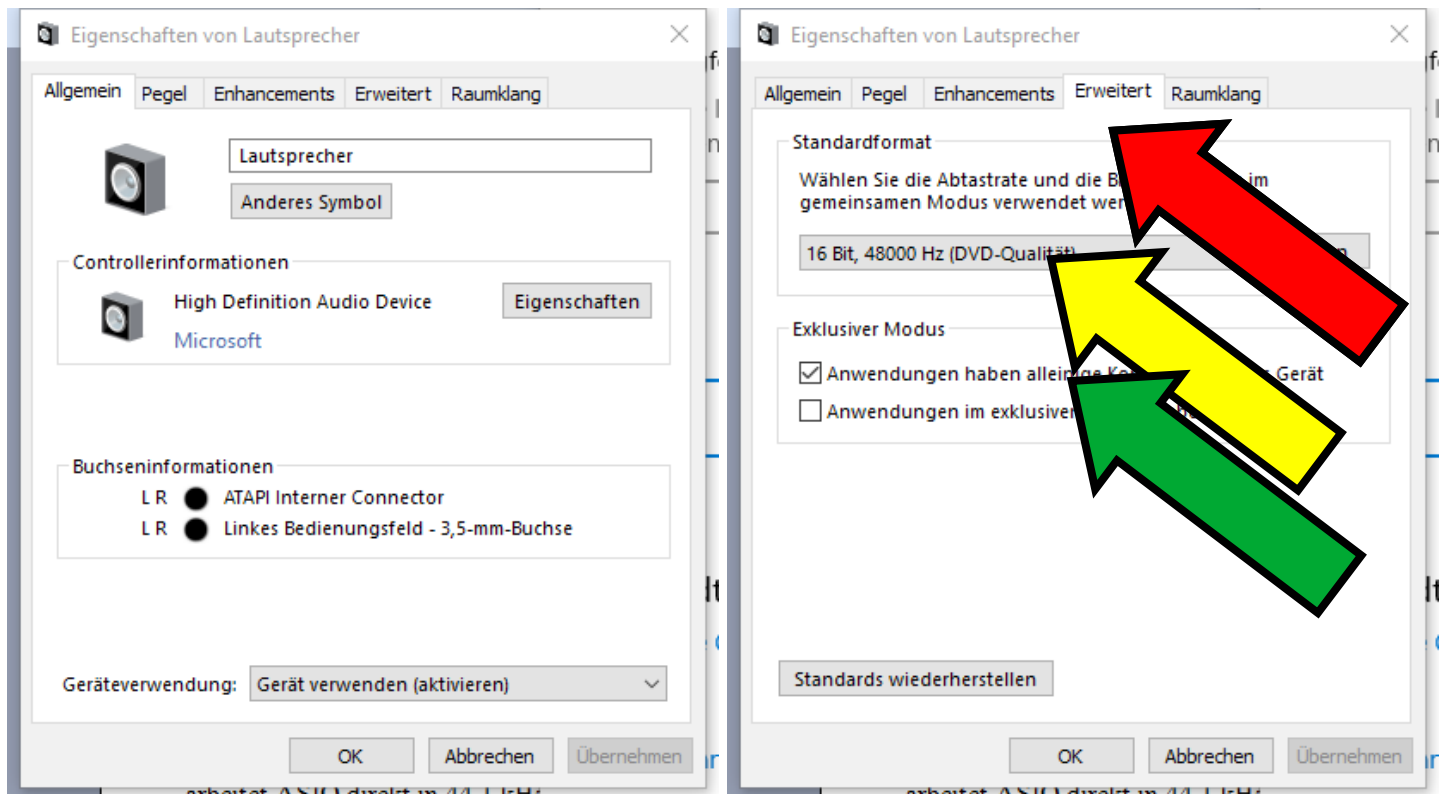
Eigenschaften von Lautsprecher

Allgemein | Pegel | Enhancements | Erweitert | Raumklang

Lautsprecher

Anderes Symbol

Controllerinformationen

High Definition Audio Device

Microsoft

Eigenschaften

Buchseninformationen

L R ATAPI Interner Connector

L R Linkes Bedienungsfeld - 3,5-mm-Buchse

Geräteverwendung: Gerät verwenden (aktivieren)

OK | Abbrechen | Übernehmen

Eigenschaften von Lautsprecher

Allgemein | Pegel | Enhancements | Erweitert | Raumklang

Standardformat

Wählen Sie die Abtastrate und die B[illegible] im gemeinsamen Modus verwendet wer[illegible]

16 Bit, 48000 Hz (DVD-Qualität)

Exklusiver Modus

Anwendungen haben alleinige K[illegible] Gerät

Anwendungen im exklusiver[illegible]

Standards wiederherstellen

OK | Abbrechen | Übernehmen

arbeitet ASIO direkt in 44,1 kHz